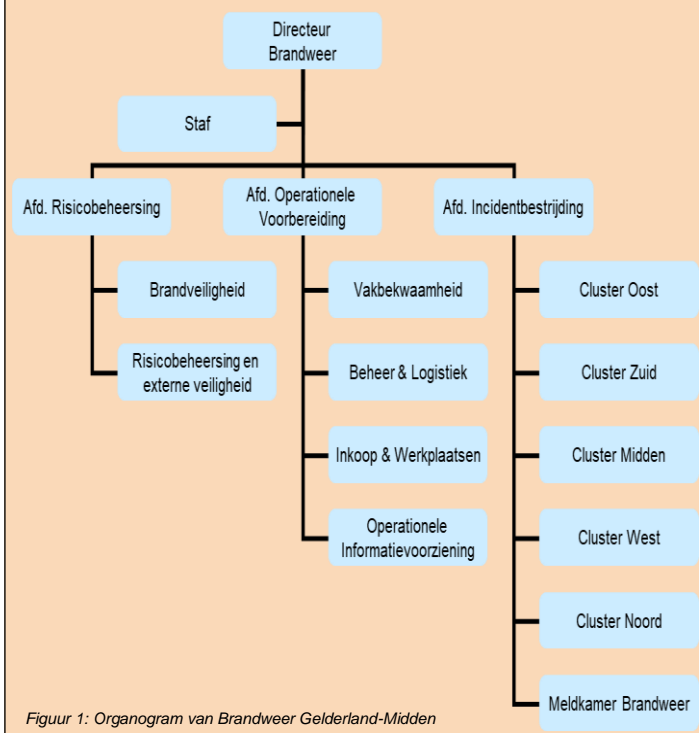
Directeur Brandweer

Staf

Afd. Risicobeheersing

Afd. Operationele Voorbereiding

Afd. Incidentbestrijding

Brandveiligheid

Risicobeheersing en externe veiligheid

Vakbekwaamheid

Beheer & Logistiek

Inkoop & Werkplaatsen

Operationele Informatievoorziening

Cluster Oost

Cluster Zuid

Cluster Midden

Cluster West

Cluster Noord

Meldkamer Brandweer

Figuur 1: Organogram van Brandweer Gelderland-Midden